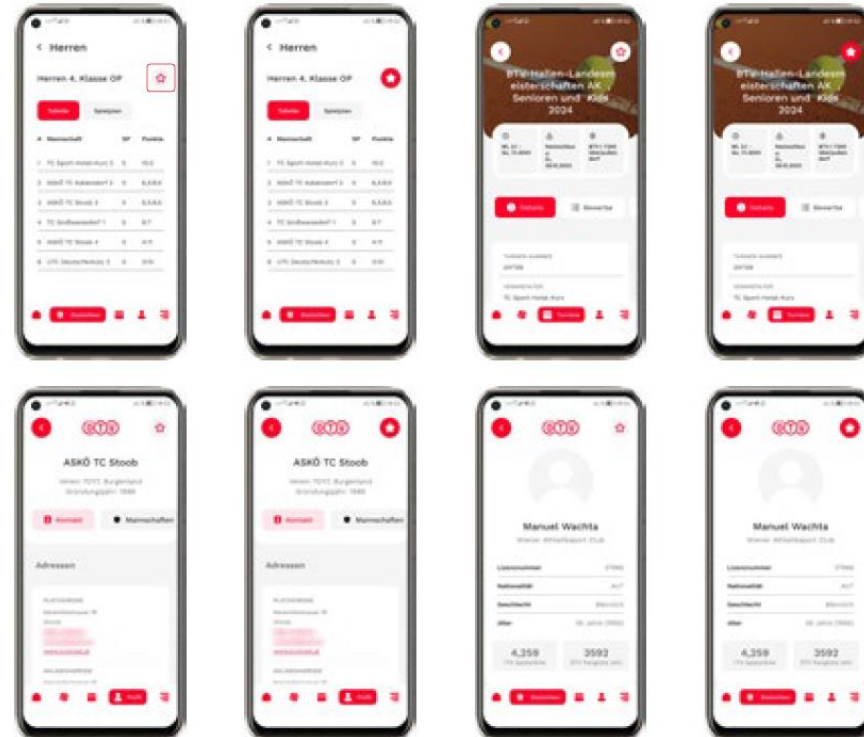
< Herren

Herren 4. Klasse OP

Tabelle Spielplan

# Mannschaft SP Punkte

1 TC Sport Hotel Kurz 3 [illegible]

2 ASKÖ TC Kobersdorf 2 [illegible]

3 ASKÖ TC Stoob 2 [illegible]

4 TC Großwarasdorf 1 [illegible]

5 ASKÖ TC Stoob 4 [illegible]

6 UTC Deutschkreutz 3 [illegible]

< Herren

Herren 4. Klasse OP

Tabelle Spielplan

# Mannschaft SP Punkte

1 TC Sport Hotel Kurz 3 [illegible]

2 ASKÖ TC Kobersdorf 2 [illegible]

3 ASKÖ TC Stoob 2 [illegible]

4 TC Großwarasdorf 1 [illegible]

5 ASKÖ TC Stoob 4 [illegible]

6 UTC Deutschkreutz 3 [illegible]

BTV-Hallen-Landesmeisterschaften AK , Senioren und Kids 2024

Details Bewerbe

TURNIER-NUMMER

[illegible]

VERANSTALTER

TC Sport Hotel Kurz

Turniere

BTV-Hallen-Landesmeisterschaften AK , Senioren und Kids 2024

Details Bewerbe

TURNIER-NUMMER

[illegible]

VERANSTALTER

TC Sport Hotel Kurz

Turniere

ASKÖ TC Stoob

Verein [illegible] Burgenland
Gründungsjahr: 1980

Kontakt Mannschaften

Adressen

Profil

ASKÖ TC Stoob

Verein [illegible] Burgenland
Gründungsjahr: 1980

Kontakt Mannschaften

Adressen

Profil

Manuel Wachta

Wiener Athletiksport Club

Lizenznummer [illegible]

Nationalität AUT

Geschlecht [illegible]

Alter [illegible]

4,259 3592

Statistiken

Manuel Wachta

Wiener Athletiksport Club

Lizenznummer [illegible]

Nationalität AUT

Geschlecht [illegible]

Alter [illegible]

4,259 3592

Statistiken